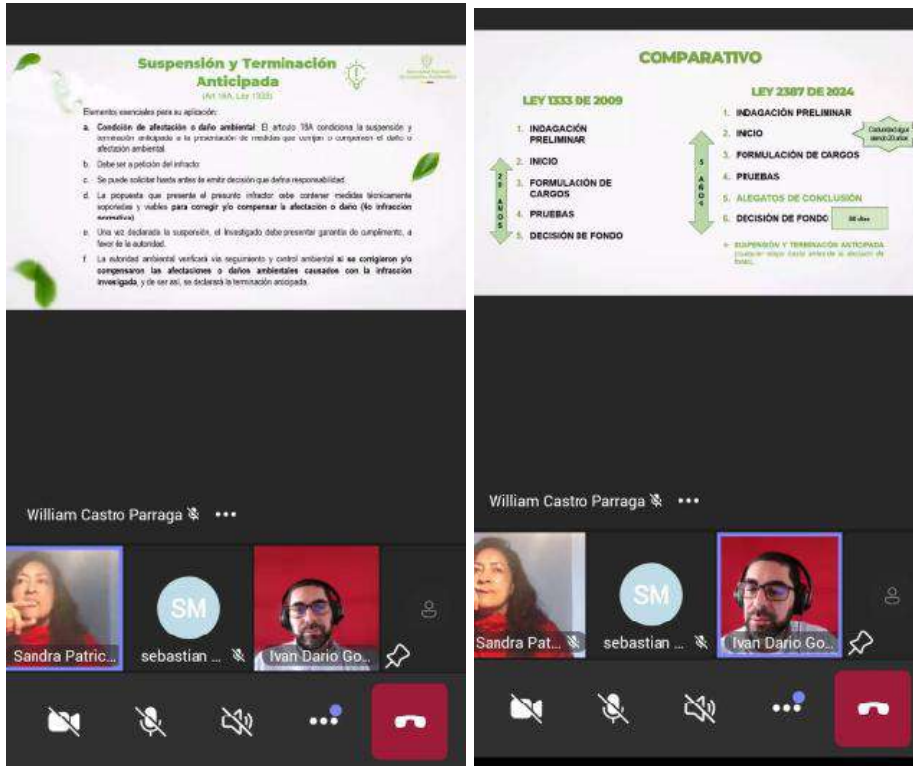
Suspensión y Terminación Anticipada

(Art 18A, Ley 1333)

Elementos esenciales para su aplicación:

a. Condición de afectación o daño ambiental: El artículo 18A condiciona la suspensión y terminación anticipada a la presentación de medidas que corrijan o compensen el daño o afectación ambiental.

b. Debe ser a petición del infractor.

c. Se puede solicitar hasta antes de emitir decisión que defina responsabilidad.

d. La propuesta que presente el presunto infractor debe contener medidas técnicamente soportadas y viables para corregir y/o compensar la afectación o daño (la infracción normativa)

e. Una vez declarada la suspensión, el investigado debe presentar garantía de cumplimiento, a favor de la autoridad.

f. La autoridad ambiental verificará vía seguimiento y control ambiental si se corrigieron y/o compensaron las afectaciones o daños ambientales causados con la infracción investigada, y de ser así, se declarará la terminación anticipada.

William Castro Parraga

SM

Sandra Patric...

sebastian ...

Ivan Dario Go...

COMPARATIVO

LEY 1333 DE 2009

1. INDAGACIÓN PRELIMINAR
2. INICIO
3. FORMULACIÓN DE CARGOS
4. PRUEBAS
5. DECISIÓN DE FONDO

20 AÑOS

LEY 2387 DE 2024

1. INDAGACIÓN PRELIMINAR
2. INICIO
3. FORMULACIÓN DE CARGOS
4. PRUEBAS
5. ALEGATOS DE CONCLUSIÓN
6. DECISIÓN DE FONDO

5 AÑOS

Caducidad igual siendo 20 años

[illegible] días

+ SUSPENSIÓN Y TERMINACIÓN ANTICIPADA (cualquier etapa hasta antes de la decisión de fondo).

William Castro Parraga

SM

Sandra Pat...

sebastian ...

Ivan Dario Go...